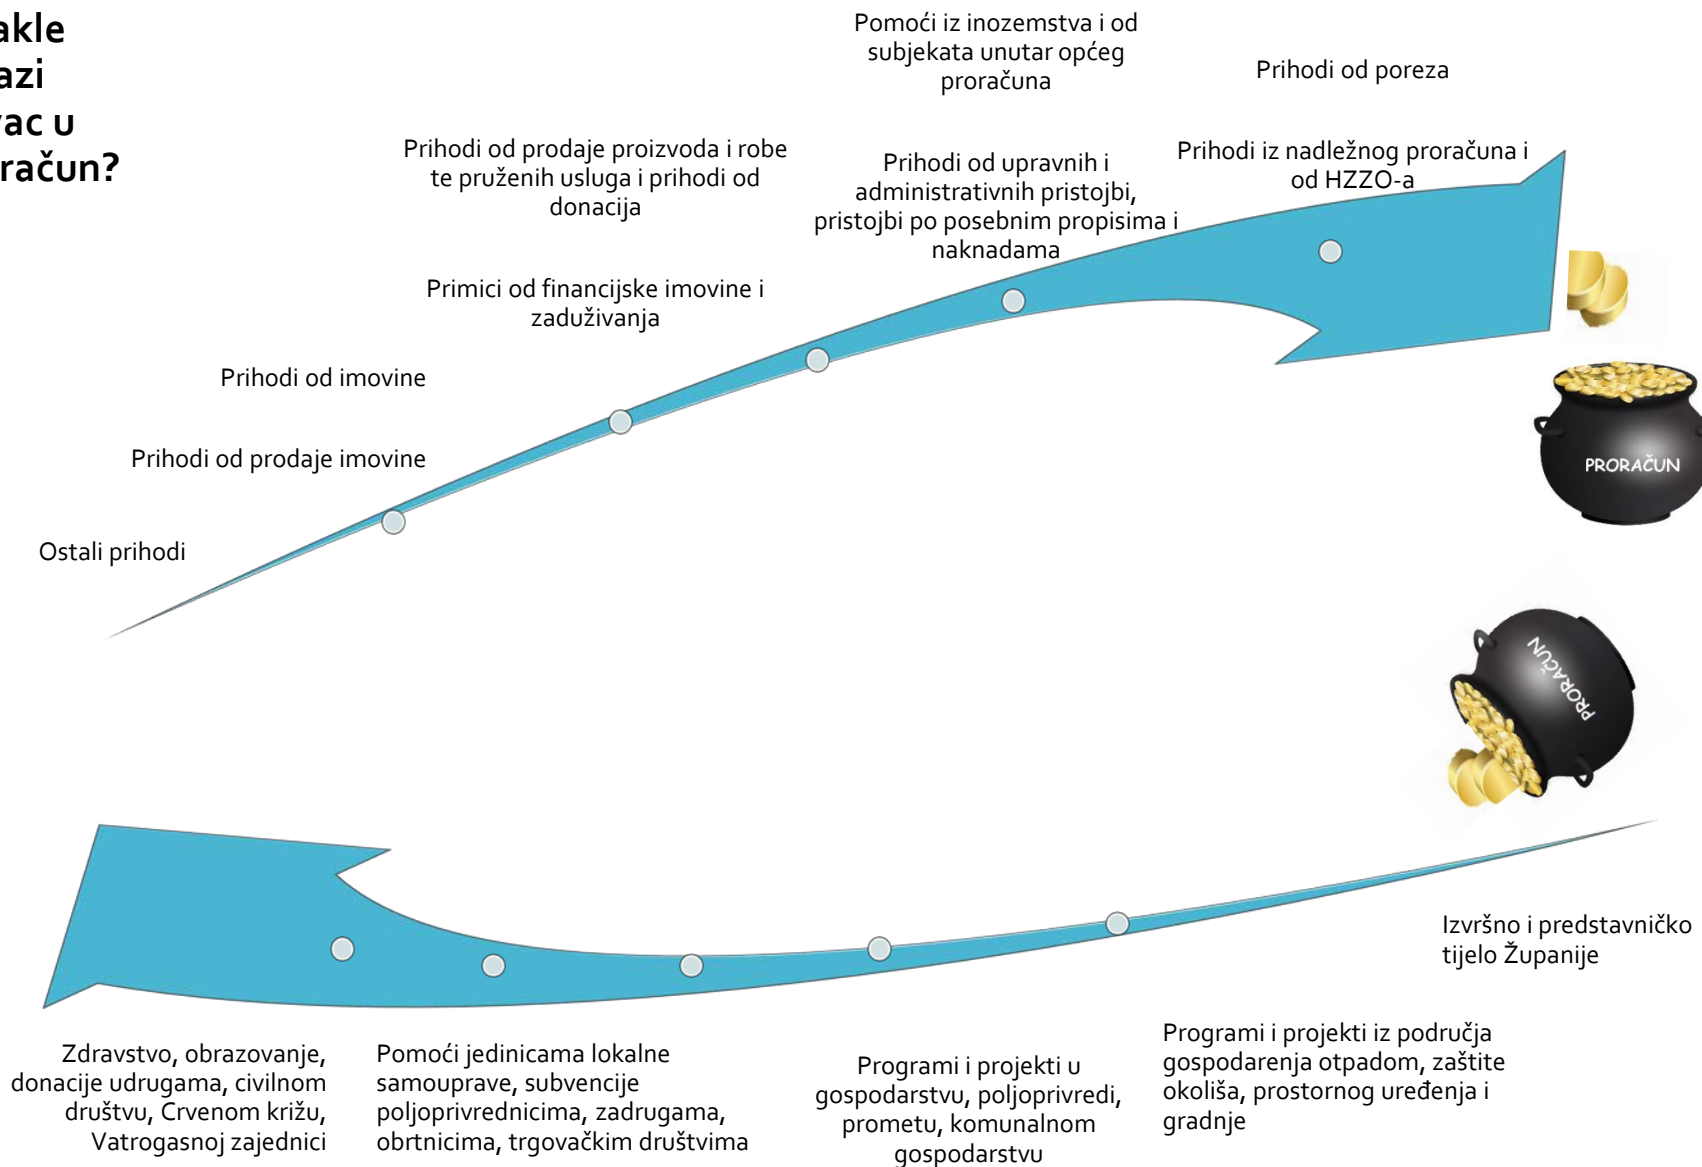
akle
azi
ac u
račun?

Pomoći iz inozemstva i od subjekata unutar općeg proračuna

Prihodi od poreza

Prihodi od prodaje proizvoda i robe te pruženih usluga i prihodi od donacija

Prihodi od upravnih i administrativnih pristojbi, pristojbi po posebnim propisima i naknadama

Prihodi iz nadležnog proračuna i od HZZO-a

Primici od financijske imovine i zaduživanja

Prihodi od imovine

Prihodi od prodaje imovine

Ostali prihodi

PRORAČUN

PRORAČUN

Izvršno i predstavničko tijelo Županije

Zdravstvo, obrazovanje, donacije udrugama, civilnom društvu, Crvenom križu, Vatrogasnoj zajednici

Pomoći jedinicama lokalne samouprave, subvencije poljoprivrednicima, zadrugama, obrtnicima, trgovačkim društvima

Programi i projekti u gospodarstvu, poljoprivredi, prometu, komunalnom gospodarstvu

Programi i projekti iz područja gospodarenja otpadom, zaštite okoliša, prostornog uređenja i gradnje